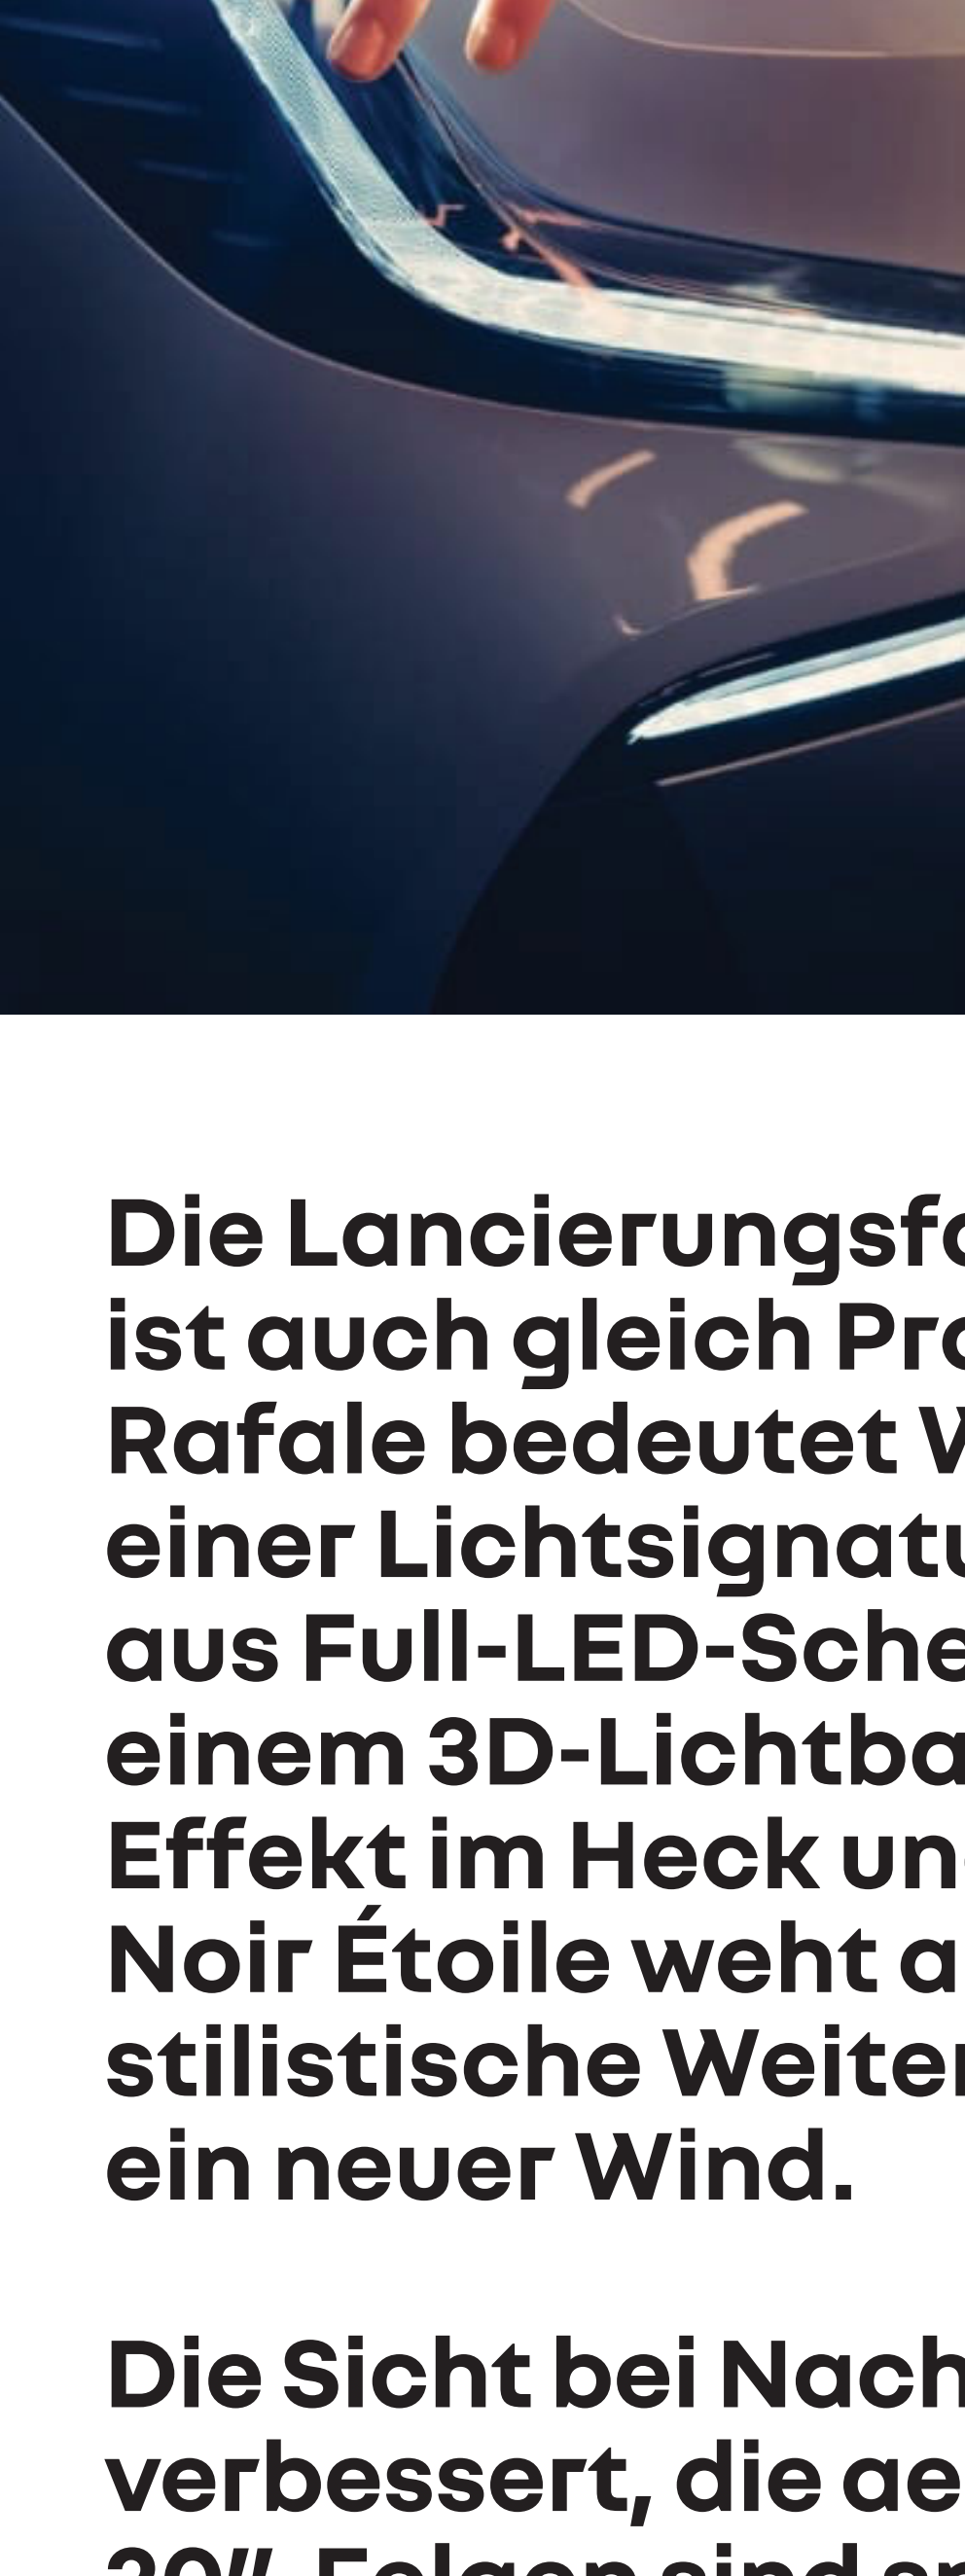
Die Lancierungsfa
ist auch gleich Pro
Rafale bedeutet W
einer Lichtsignatu
aus Full-LED-Sche
einem 3D-Lichtba
Effekt im Heck un
Noir Étoile weht a
stilistische Weiter
ein neuer Wind.

Die Sicht bei Nach
verbessert, die ae
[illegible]